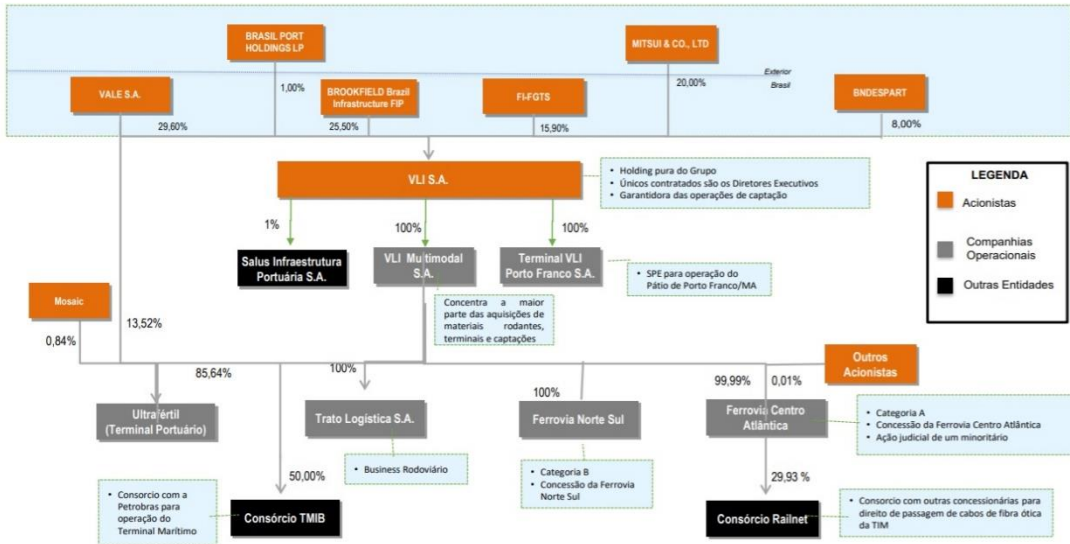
BRASIL PORT HOLDINGS LP

MITSUI & CO., LTD

Exterior

Brasil

VALE S.A.

1,00%

BROOKFIELD Brazil Infrastructure FIP

FI-FGTS

20,00%

BNDESPART

29,60%

25,50%

15,90%

8,00%

VLI S.A.

- Holding pura do Grupo
- Únicos contratados são os Diretores Executivos
- Garantidora das operações de captação

LEGENDA

Acionistas

Companhias Operacionais

Outras Entidades

1%

100%

100%

Salus Infraestrutura Portuária S.A.

VLI Multimodal S.A.

Terminal VLI Porto Franco S.A.

- SPE para operação do Pátio de Porto Franco/MA

Mosaic

13,52%

Concentra a maior parte das aquisições de materiais rodantes, terminais e captações

0,84%

85,64%

100%

Outros Acionistas

100%

99,99%

0,01%

Ultrafértil (Terminal Portuário)

Trato Logística S.A.

Ferrovia Norte Sul

Ferrovia Centro Atlântica

- Categoria A
- Concessão da Ferrovia Centro Atlântica
- Ação judicial de um minoritário

- Business Rodoviário

50,00%

- Categoria B
- Concessão da Ferrovia Norte Sul

29,93 %

- Consorcio com a Petrobras para operação do Terminal Marítimo

Consórcio TMIB

Consórcio Railnet

- Consorcio com outras concessionárias para direito de passagem de cabos de fibra ótica da TIM